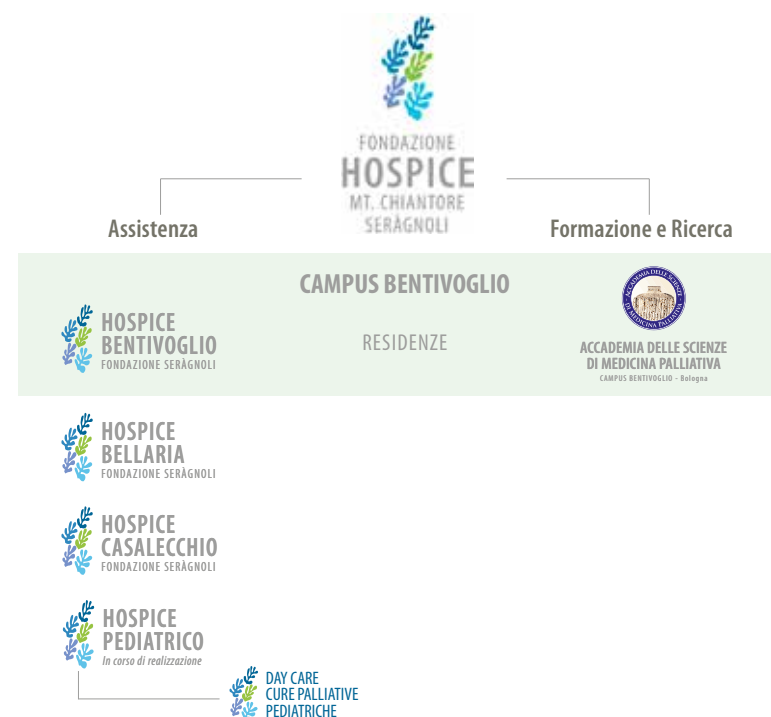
FONDAZIONE
HOSPICE
MT. CHIANTORE
SERÀGNOLI

Assistenza

Formazione e Ricerca

CAMPUS BENTIVOGLIO

HOSPICE
BENTIVOGLIO
FONDAZIONE SERÀGNOLI

RESIDENZE

ACCADEMIA DELLE SCIENZE DI MEDICINA PALLIATIVA

ACCADEMIA DELLE SCIENZE
DI MEDICINA PALLIATIVA
CAMPUS BENTIVOGLIO - Bologna

HOSPICE
BELLARIA
FONDAZIONE SERÀGNOLI

HOSPICE
CASALECCHIO
FONDAZIONE SERÀGNOLI

HOSPICE
PEDIATRICO
In corso di realizzazione

DAY CARE
CURE PALLIATIVE
PEDIATRICHE